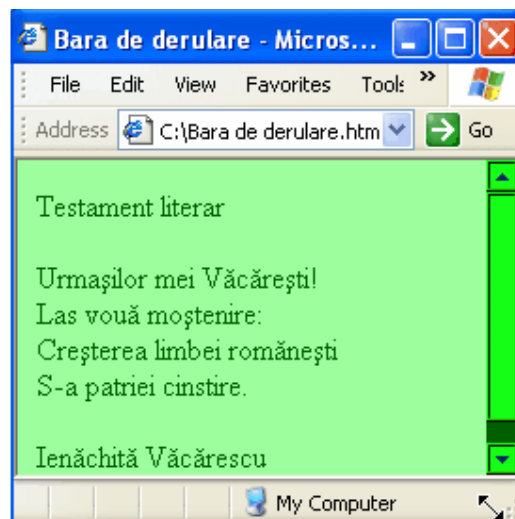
Bara de derulare - Micros...

File Edit View Favorites Tools »

Address C:\Bara de derulare.htm Go

Testament literar

Urmaşilor mei Văcăreşti!
Las vouă moştenire:
Creşterea limbei româneşti
S-a patriei cinstire.

Ienăchită Văcărescu

My Computer